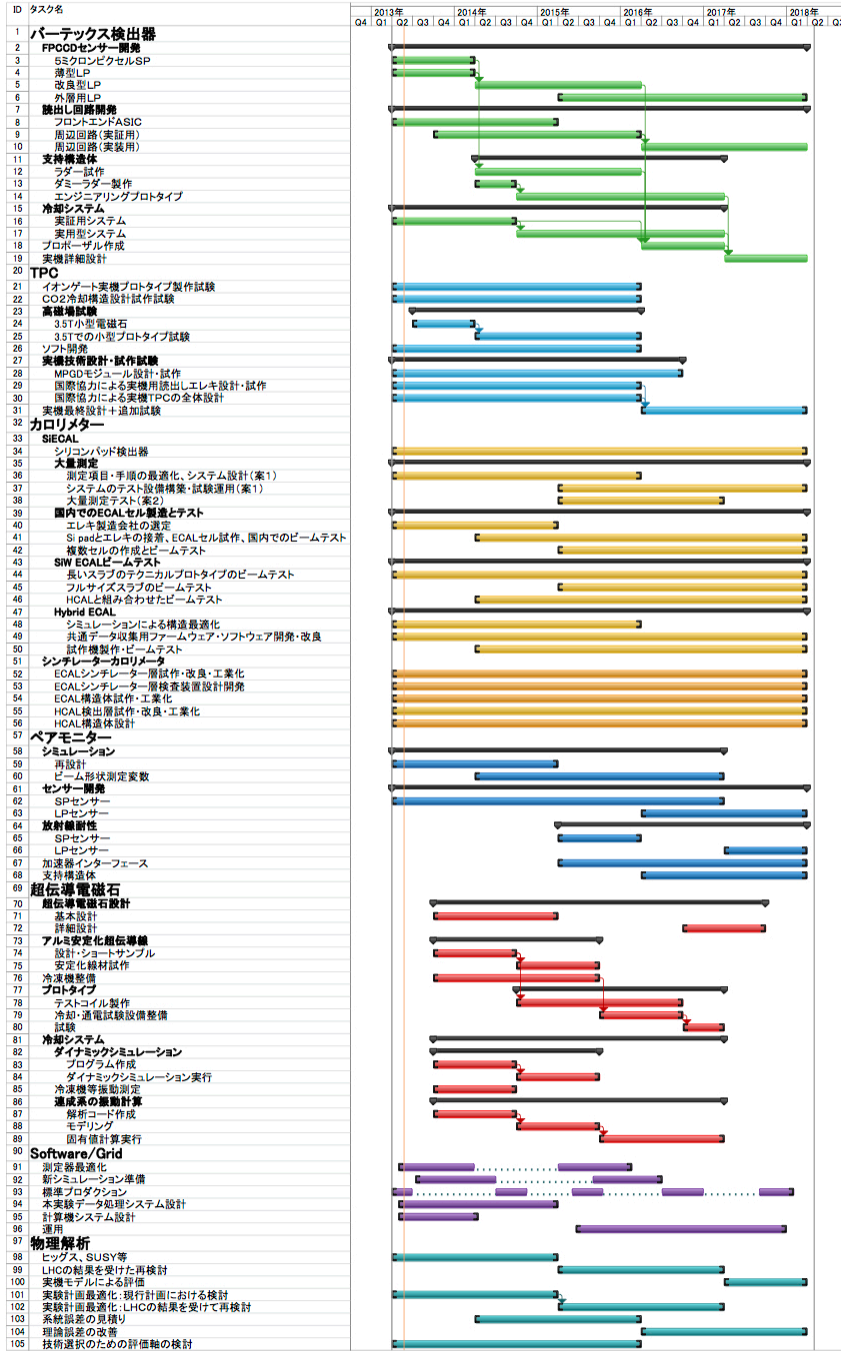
| ID | タスク名 |
|---|---|
| 1 | バーテックス検出器 |
| 2 | FPCCDセンサー開発 |
| 3 | 5ミクロンピクセルSP |
| 4 | 薄型LP |
| 5 | 改良型LP |
| 6 | 外層用LP |
| 7 | 読出し回路開発 |
| 8 | フロントエンドASIC |
| 9 | 周辺回路(実証用) |
| 10 | 周辺回路(実装用) |
| 11 | 支持構造体 |
| 12 | ラダー試作 |
| 13 | ダミーラダー製作 |
| 14 | エンジニアリングプロトタイプ |
| 15 | 冷却システム |
| 16 | 実証用システム |
| 17 | 実用型システム |
| 18 | プロポーザル作成 |
| 19 | 実機詳細設計 |
| 20 | TPC |
| 21 | イオンゲート実機プロトタイプ製作試験 |
| 22 | CO2冷却構造設計試作試験 |
| 23 | 高磁場試験 |
| 24 | 3.5T小型電磁石 |
| 25 | 3.5Tでの小型プロトタイプ試験 |
| 26 | ソフト開発 |
| 27 | 実機技術設計・試作試験 |
| 28 | MPGDモジュール設計・試作 |
| 29 | 国際協力による実機用読出しエレキ設計・試作 |
| 30 | 国際協力による実機TPCの全体設計 |
| 31 | 実機最終設計＋追加試験 |
| 32 | カロリメター |
| 33 | SiECAL |
| 34 | シリコンパッド検出器 |
| 35 | 大量測定 |
| 36 | 測定項目・手順の最適化、システム設計(案1) |
| 37 | システムのテスト設備構築・試験運用(案1) |
| 38 | 大量測定テスト(案2) |
| 39 | 国内でのECALセル製造とテスト |
| 40 | エレキ製造会社の選定 |
| 41 | Si padとエレキの接着、ECALセル試作、国内でのビームテスト |
| 42 | 複数セルの作成とビームテスト |
| 43 | SiW ECALビームテスト |
| 44 | 長いスラブのテクニカルプロトタイプのビームテスト |
| 45 | フルサイズスラブのビームテスト |
| 46 | HCALと組み合わせたビームテスト |
| 47 | Hybrid ECAL |
| 48 | シミュレーションによる構造最適化 |
| 49 | 共通データ収集用ファームウェア・ソフトウェア開発・改良 |
| 50 | 試作機製作・ビームテスト |
| 51 | シンチレーターカロリメータ |
| 52 | ECALシンチレーター層試作・改良・工業化 |
| 53 | ECALシンチレーター層検査装置設計開発 |
| 54 | ECAL構造体試作・工業化 |
| 55 | HCAL検出層試作・改良・工業化 |
| 56 | HCAL構造体設計 |
| 57 | ペアモニター |
| 58 | シミュレーション |
| 59 | 再設計 |
| 60 | ビーム形状測定変数 |
| 61 | センサー開発 |
| 62 | SPセンサー |
| 63 | LPセンサー |
| 64 | 放射線耐性 |
| 65 | SPセンサー |
| 66 | LPセンサー |
| 67 | 加速器インターフェース |
| 68 | 支持構造体 |
| 69 | 超伝導電磁石 |
| 70 | 超伝導電磁石設計 |
| 71 | 基本設計 |
| 72 | 詳細設計 |
| 73 | アルミ安定化超伝導線 |
| 74 | 設計・ショートサンプル |
| 75 | 安定化線材試作 |
| 76 | 冷凍機整備 |
| 77 | プロトタイプ |
| 78 | テストコイル製作 |
| 79 | 冷却・通電試験設備整備 |
| 80 | 試験 |
| 81 | 冷却システム |
| 82 | ダイナミックシミュレーション |
| 83 | プログラム作成 |
| 84 | ダイナミックシミュレーション実行 |
| 85 | 冷凍機等振動測定 |
| 86 | 連成系の振動計算 |
| 87 | 解析コード作成 |
| 88 | モデリング |
| 89 | 固有値計算実行 |
| 90 | Software/Grid |
| 91 | 測定器最適化 |
| 92 | 新シミュレーション準備 |
| 93 | 標準プロダクション |
| 94 | 本実験データ処理システム設計 |
| 95 | 計算機システム設計 |
| 96 | 運用 |
| 97 | 物理解析 |
| 98 | ヒッグス、SUSY等 |
| 99 | LHCの結果を受けた再検討 |
| 100 | 実機モデルによる評価 |
| 101 | 実験計画最適化:現行計画における検討 |
| 102 | 実験計画最適化:LHCの結果を受けて再検討 |
| 103 | 系統誤差の見積り |
| 104 | 理論誤差の改善 |
| 105 | 技術選択のための評価軸の検討 |

2013年 2014年 2015年 2016年 2017年 2018年
Q4 Q1 Q2 Q3 Q4 Q1 Q2 Q3 Q4 Q1 Q2 Q3 Q4 Q1 Q2 Q3 Q4 Q1 Q2 Q3 Q4 Q1 Q2